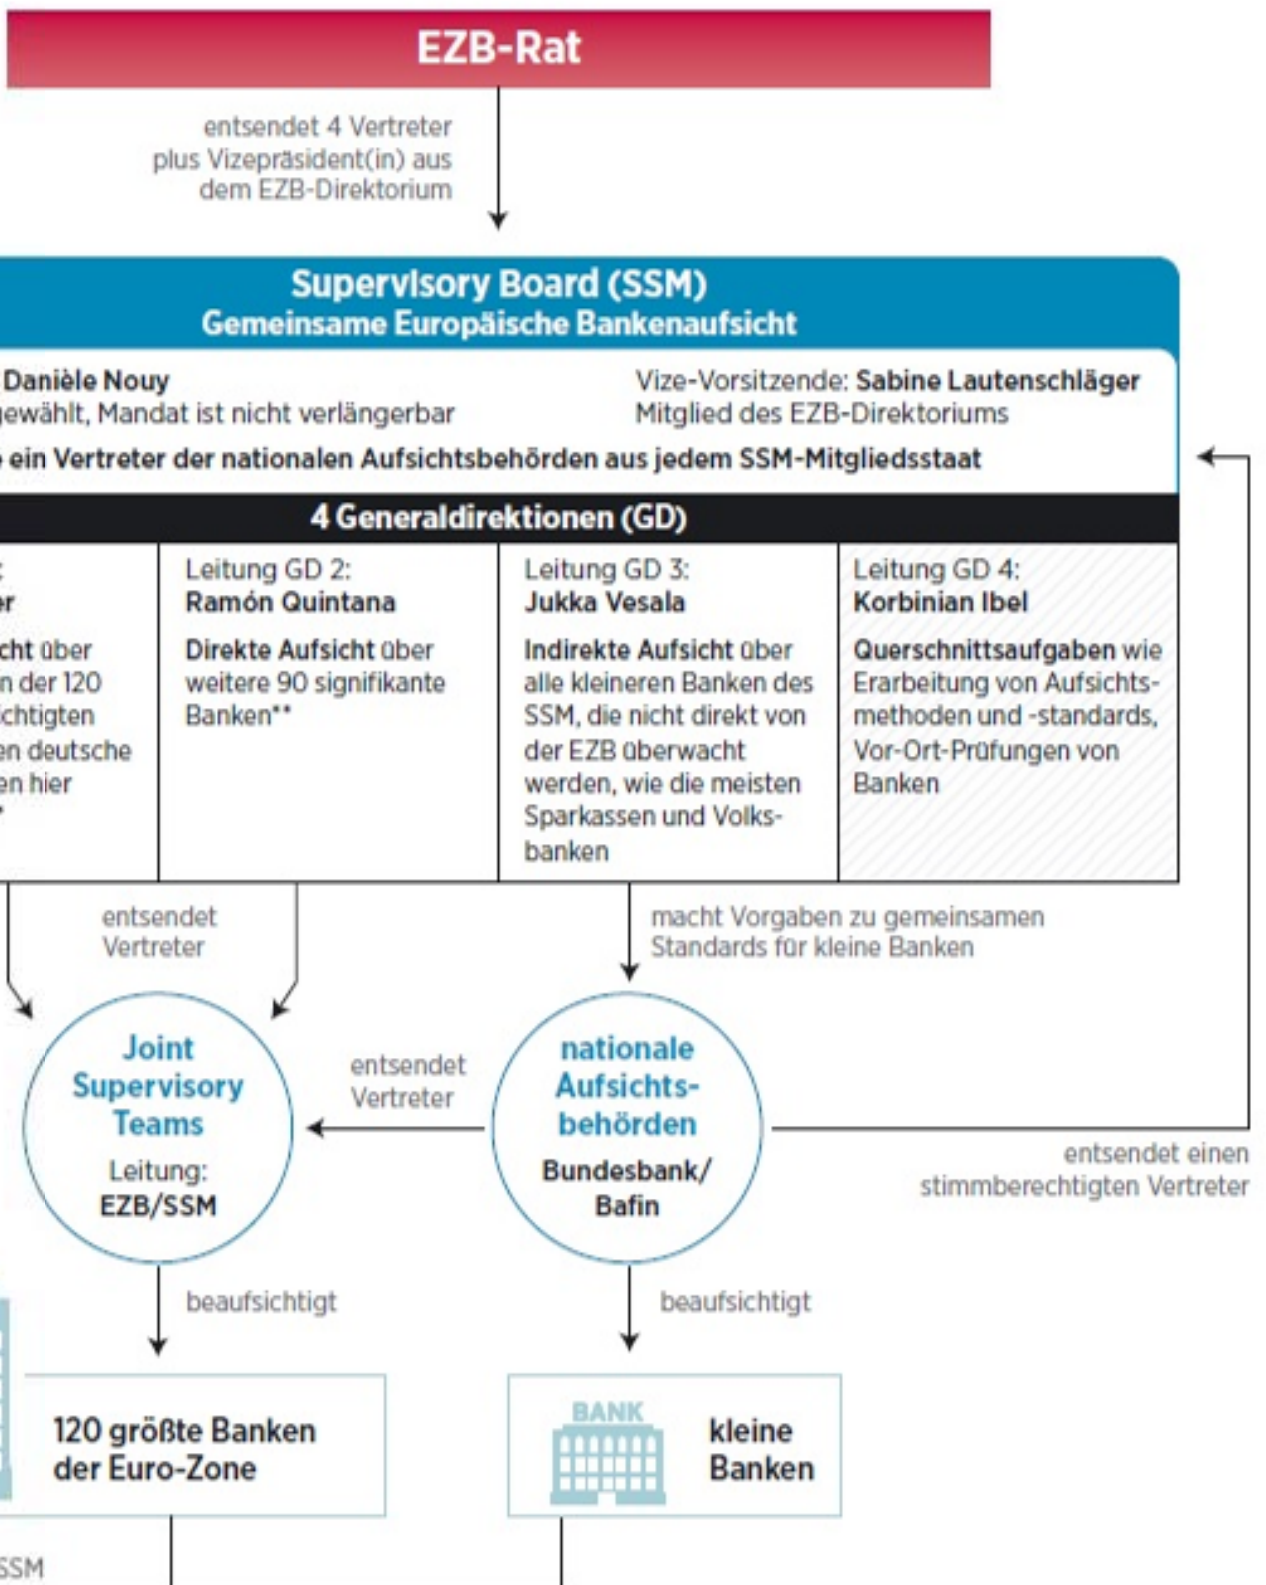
EZB-Rat

entsendet 4 Vertreter plus Vizepräsident(in) aus dem EZB-Direktorium

Supervisory Board (SSM)
Gemeinsame Europäische Bankenaufsicht

Danièle Nouy
gewählt, Mandat ist nicht verlängerbar

Vize-Vorsitzende: Sabine Lautenschläger
Mitglied des EZB-Direktoriums

ein Vertreter der nationalen Aufsichtsbehörden aus jedem SSM-Mitgliedsstaat

4 Generaldirektionen (GD)

:
er

cht über
n der 120
chtigten
en deutsche
en hier
*

Leitung GD 2:
Ramón Quintana

Direkte Aufsicht über weitere 90 signifikante Banken**

Leitung GD 3:
Jukka Vesala

Indirekte Aufsicht über alle kleineren Banken des SSM, die nicht direkt von der EZB überwacht werden, wie die meisten Sparkassen und Volksbanken

Leitung GD 4:
Korbinian Ibel

Querschnittsaufgaben wie Erarbeitung von Aufsichtsmethoden und -standards, Vor-Ort-Prüfungen von Banken

entsendet Vertreter

macht Vorgaben zu gemeinsamen Standards für kleine Banken

Joint Supervisory Teams
Leitung:
EZB/SSM

entsendet Vertreter

nationale Aufsichtsbehörden
Bundesbank/ Bafin

entsendet einen stimmberechtigten Vertreter

beaufsichtigt

beaufsichtigt

120 größte Banken der Euro-Zone

BANK

kleine Banken

SSM